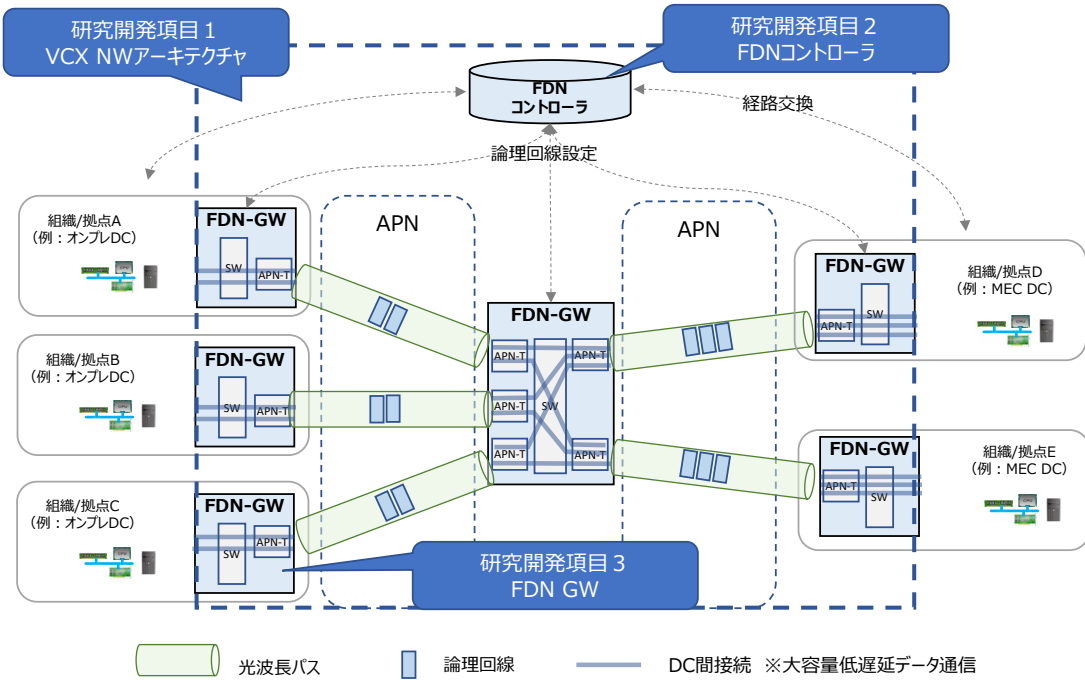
研究開発項目１
VCX NWアーキテクチャ

研究開発項目２
FDNコントローラ

FDN
コントローラ

経路交換

論理回線設定

組織/拠点A
（例：オンプレDC）

FDN-GW
SW
APN-T

APN

APN

組織/拠点B
（例：オンプレDC）

FDN-GW
SW
APN-T

FDN-GW
APN-T
APN-T
APN-T
SW
APN-T
APN-T
APN-T

組織/拠点C
（例：オンプレDC）

FDN-GW
SW
APN-T

FDN-GW
APN-T
SW

組織/拠点D
（例：MEC DC）

FDN-GW
APN-T
SW

組織/拠点E
（例：MEC DC）

研究開発項目３
FDN GW

光波長パス

論理回線

DC間接続 ※大容量低遅延データ通信